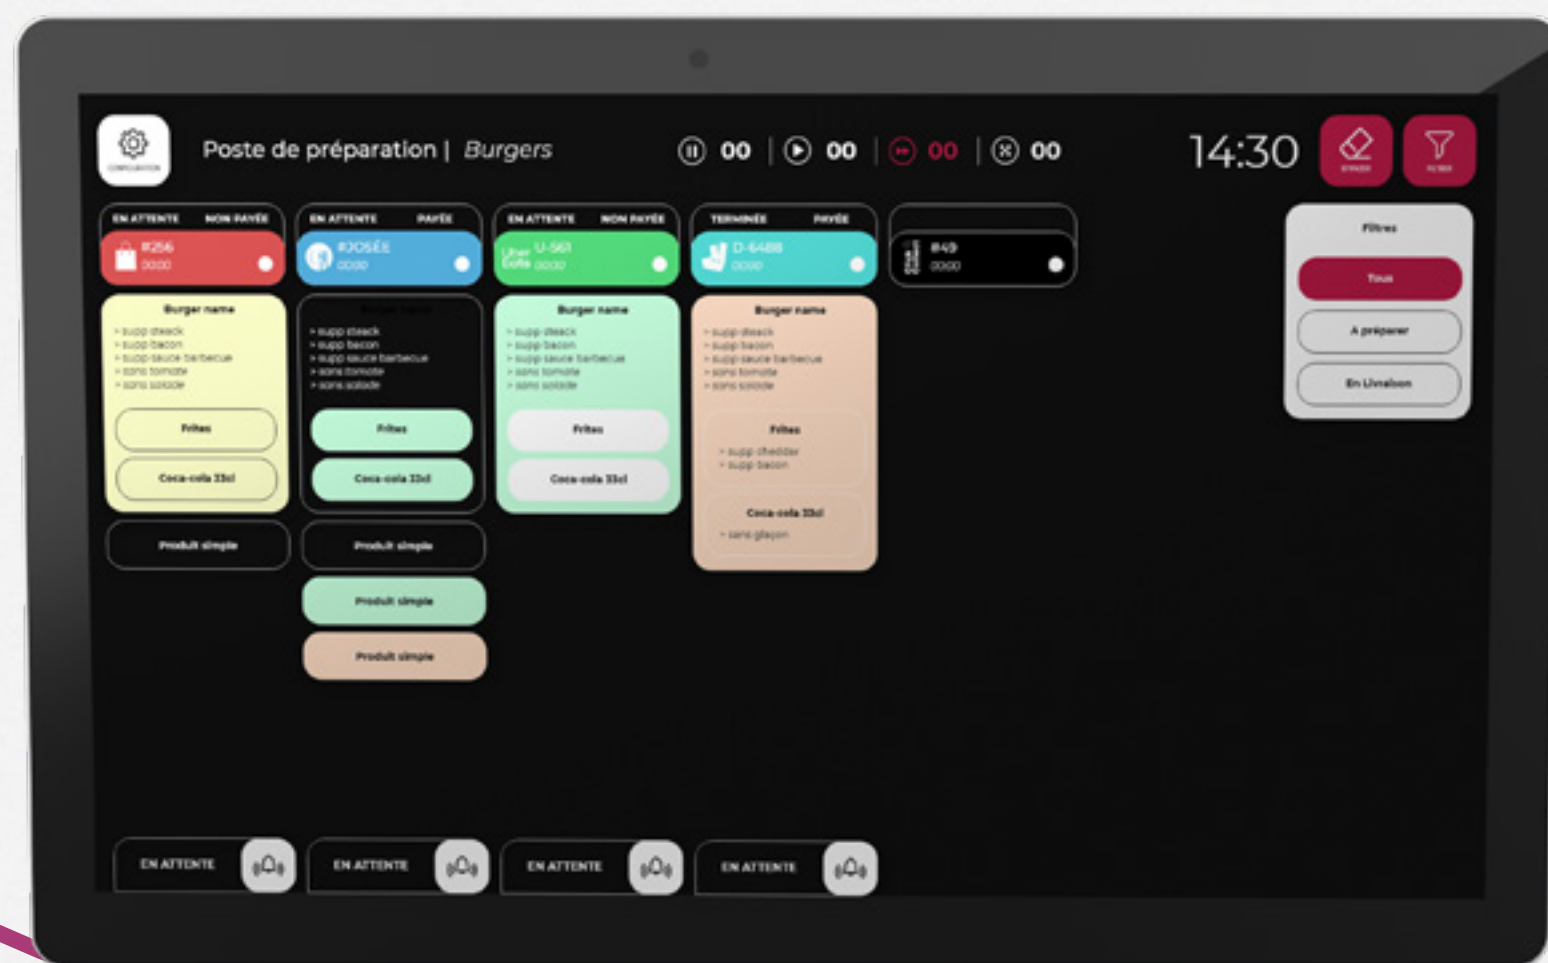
CONFIGURATION

Poste de préparation | Burgers

00 | 00 | 00 | 00

14:30

EFFACER

FILTRER

EN ATTENTE NON PAYÉE
#256
00:00

Burger name
> supp steack
> supp bacon
> supp sauce barbecue
> sans tomate
> sans salade

Frites

Coca-cola 33cl

Produit simple

EN ATTENTE PAYÉE
#JOSÉE
00:00

Burger name
> supp steack
> supp bacon
> supp sauce barbecue
> sans tomate
> sans salade

Frites

Coca-cola 33cl

Produit simple

Produit simple

Produit simple

EN ATTENTE NON PAYÉE
Uber Eats U-561
00:00

Burger name
> supp steack
> supp bacon
> supp sauce barbecue
> sans tomate
> sans salade

Frites

Coca-cola 33cl

TERMINÉE PAYÉE
D-6488
00:00

Burger name
> supp steack
> supp bacon
> supp sauce barbecue
> sans tomate
> sans salade

Frites
> supp cheddar
> supp bacon

Coca-cola 33cl
> sans glaçon

#49
00:00

Filtres

Tous

A préparer

En Livraison

EN ATTENTE

EN ATTENTE

EN ATTENTE

EN ATTENTE